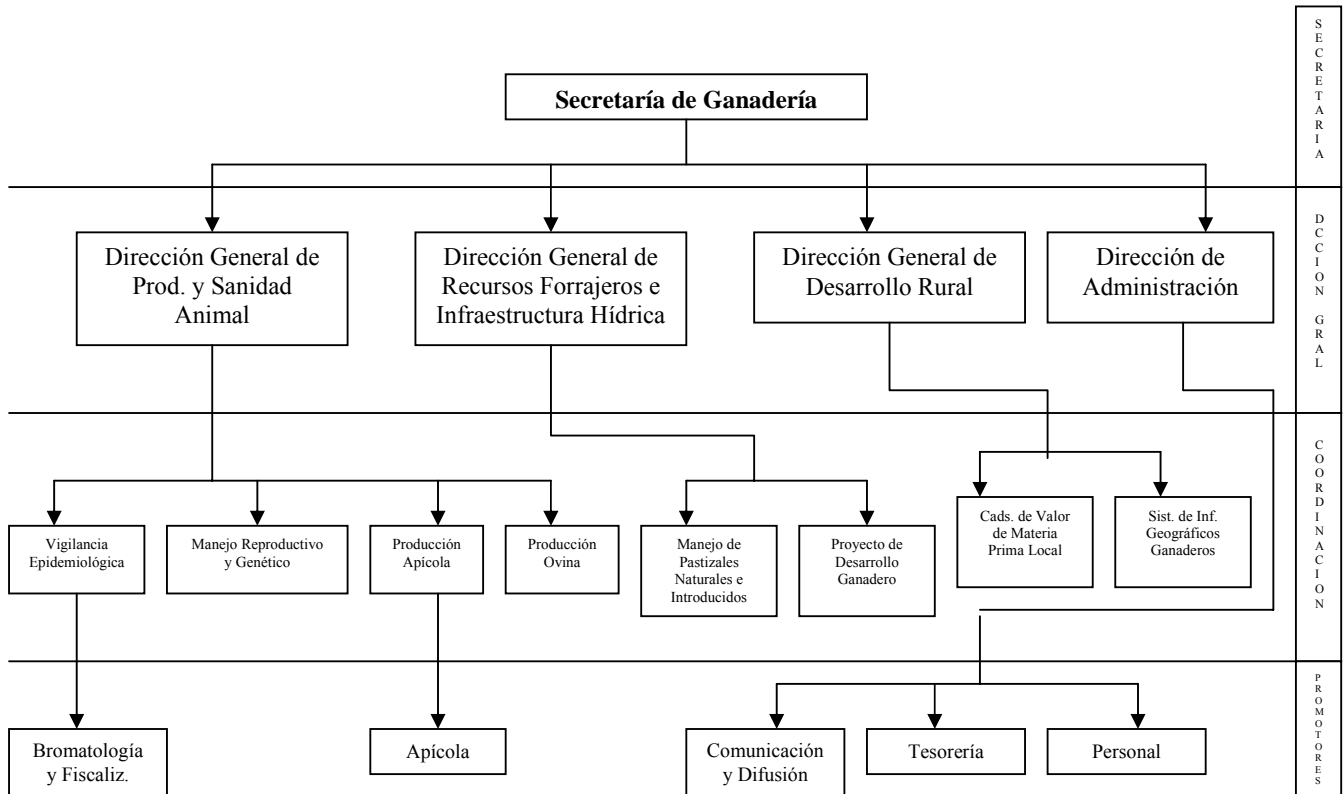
SECRETARIA

Secretaría de Ganadería

DCCION GRAL

Dirección General de Prod. y Sanidad Animal

Dirección General de Recursos Forrajeros e Infraestructura Hídrica

Dirección General de Desarrollo Rural

Dirección de Administración

COORDINACION

Vigilancia Epidemiológica

Manejo Reproductivo y Genético

Producción Apícola

Producción Ovina

Manejo de Pastizales Naturales e Introducidos

Proyecto de Desarrollo Ganadero

Cads. de Valor de Materia Prima Local

Sist. de Inf. Geográficos Ganaderos

PROMOTORES

Bromatología y Fiscaliz.

Apícola

Comunicación y Difusión

Tesorería

Personal